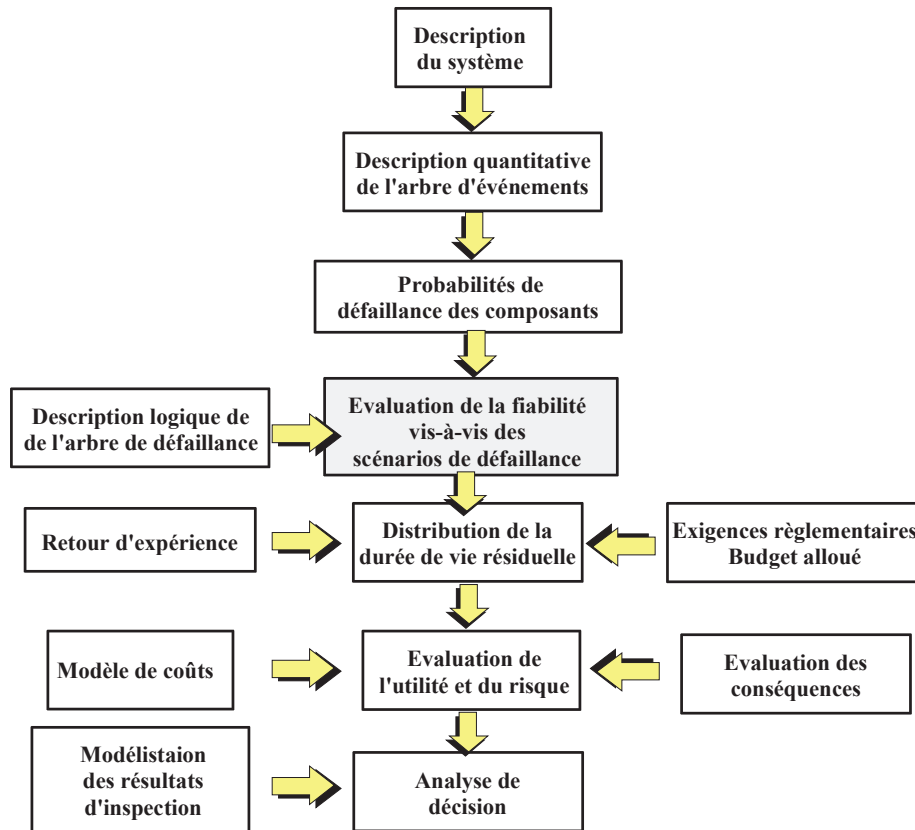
Description du système

Description quantitative de l'arbre d'événements

Probabilités de défaillance des composants

Description logique de de l'arbre de défaillance

Evaluation de la fiabilité vis-à-vis des scénarios de défaillance

Retour d'expérience

Distribution de la durée de vie résiduelle

Exigences règlementaires Budget alloué

Modèle de coûts

Evaluation de l'utilité et du risque

Evaluation des conséquences

Modélistaion des résultats d'inspection

Analyse de décision